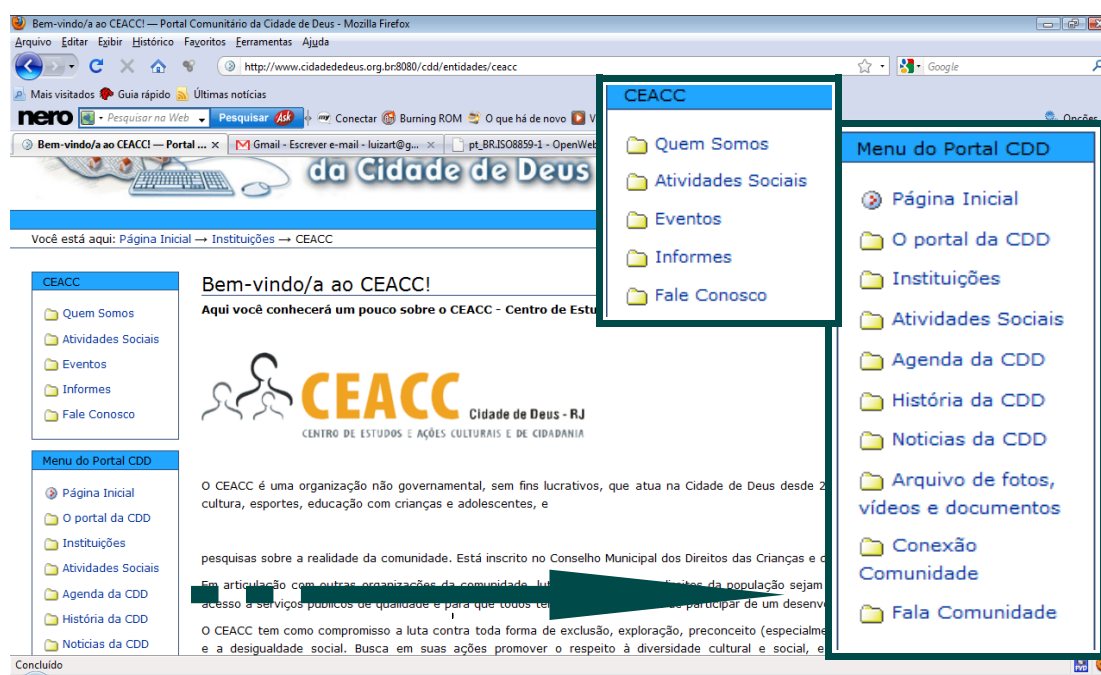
Bem-vindo/a ao CEACC! — Portal Comunitário da Cidade de Deus - Mozilla Firefox

Arquivo Editar Exibir Histórico Favoritos Ferramentas Ajuda

http://www.cidadededeus.org.br:8080/cdd/entidades/ceacc

Google

Mais visitados Guia rápido Últimas notícias

nero Pesquisar na Web Pesquisar Conectar Burning ROM O que há de novo

Opções

Bem-vindo/a ao CEACC! — Portal ... Gmail - Escrever e-mail - luizart@g... pt_BR.ISO8859-1 - OpenWeb

da Cidade de Deus

Você está aqui: Página Inicial → Instituições → CEACC

CEACC

Quem Somos

Atividades Sociais

Eventos

Informes

Fale Conosco

Menu do Portal CDD

Página Inicial

O portal da CDD

Instituições

Atividades Sociais

Agenda da CDD

História da CDD

Noticias da CDD

Bem-vindo/a ao CEACC!

Aqui você conhecerá um pouco sobre o CEACC - Centro de Estu

CEACC Cidade de Deus - RJ

CENTRO DE ESTUDOS E AÇÕES CULTURAIS E DE CIDADANIA

O CEACC é uma organização não governamental, sem fins lucrativos, que atua na Cidade de Deus desde 2 cultura, esportes, educação com crianças e adolescentes, e

pesquisas sobre a realidade da comunidade. Está inscrito no Conselho Municipal dos Direitos das Crianças e c

Em articulação com outras organizações da comunidade, lut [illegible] direitos da população sejam acesso a serviços públicos de qualidade e para que todos te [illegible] participar de um desenv

O CEACC tem como compromisso a luta contra toda forma de exclusão, exploração, preconceito (especialme e a desigualdade social. Busca em suas ações promover o respeito à diversidade cultural e social, e

Concluído

CEACC

Quem Somos

Atividades Sociais

Eventos

Informes

Fale Conosco

Menu do Portal CDD

Página Inicial

O portal da CDD

Instituições

Atividades Sociais

Agenda da CDD

História da CDD

Noticias da CDD

Arquivo de fotos, vídeos e documentos

Conexão Comunidade

Fala Comunidade